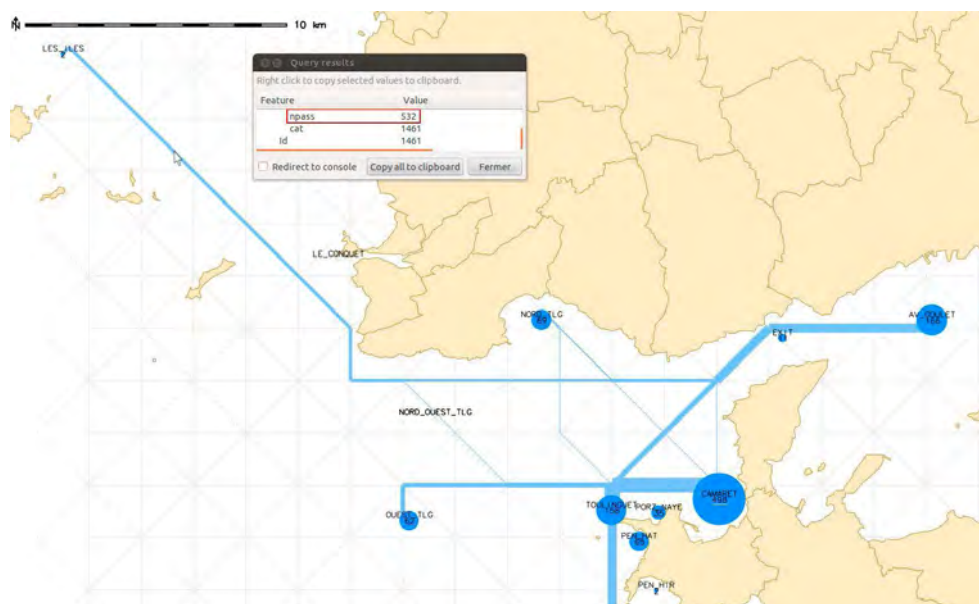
N

10 km

LES_ILES

Query results

Right click to copy selected values to clipboard.

| Feature | Value |
|---|---|
| npass | 532 |
| cat | 1461 |
| id | 1461 |

Redirect to console

Copy all to clipboard

Fermer

LE_CONQUET

NORD_TLG

EXIT

AV_CONQUET

NORD_OUEST_TLG

OUEST_TLG

TOUL_INOVET

PORT_NAYE

CAMARET

PEN_HAT

PEN_HIR